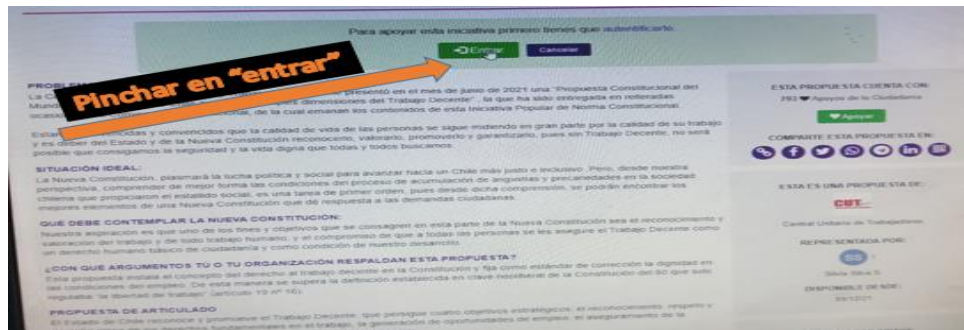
Para apoyar esta iniciativa primero tienes que autenticarte.

Entrar Cancelar

Pinchar en "entrar"

PROBLE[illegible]
La C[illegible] presentó en el mes de junio de 2021 una "Propuesta Constitucional del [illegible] dimensiones del Trabajo Decente", la que ha sido entregada en reiteradas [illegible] de la cual emanan los contenidos de esta Iniciativa Popular de Norma Constitucional.

Esta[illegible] convencidos que la calidad de vida de las personas se sigue midiendo en gran parte por la calidad de su trabajo es deber del Estado y de la Nueva Constitución reconocerlo, valorarlo, promoverlo y garantizarlo, pues sin Trabajo Decente, no será posible que consigamos la seguridad y la vida digna que todas y todos buscamos.

SITUACIÓN IDEAL:
La Nueva Constitución, plasmará la lucha política y social para avanzar hacia un Chile más justo e inclusivo. Pero, desde nuestra perspectiva, comprender de mejor forma las condiciones del proceso de acumulación de angustias y precariedades en la sociedad chilena que propiciaron el estallido social, es una tarea de primer orden, pues desde dicha comprensión, se podrán encontrar los mejores elementos de una Nueva Constitución que dé respuesta a las demandas ciudadanas.

QUÉ DEBE CONTEMPLAR LA NUEVA CONSTITUCIÓN:
Nuestra aspiración es que uno de los fines y objetivos que se consagren en esta parte de la Nueva Constitución sea el reconocimiento y valoración del trabajo y de todo trabajo humano, y el compromiso de que a todas las personas se les asegure el Trabajo Decente como un derecho humano básico de ciudadanía y como condición de nuestro desarrollo.

¿CON QUÉ ARGUMENTOS TÚ O TU ORGANIZACIÓN RESPALDAN ESTA PROPUESTA?
Esta propuesta instala el concepto del derecho al trabajo decente en la Constitución y fija como estándar de corrección la dignidad en las condiciones del empleo. De esta manera se supera la definición establecida en clave neoliberal de la Constitución del 80 que solo regulaba "la libertad de trabajo" (artículo 19 nº 16).

PROPUESTA DE ARTICULADO
El Estado de Chile reconoce y promueve el Trabajo Decente, que persigue cuatro objetivos estratégicos: el reconocimiento, respeto y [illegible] fundamentales en el trabajo, la generación de oportunidades de empleo, el aseguramiento de la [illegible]

ESTA PROPUESTA CUENTA CON:
793 Apoyos de la Ciudadanía

Apoyar

COMPARTE ESTA PROPUESTA EN:

ESTA ES UNA PROPUESTA DE:
CUT
Central Unitaria de Trabajadores

REPRESENTADA POR:
Silvia Silva S.

DISPONIBLE DESDE:
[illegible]